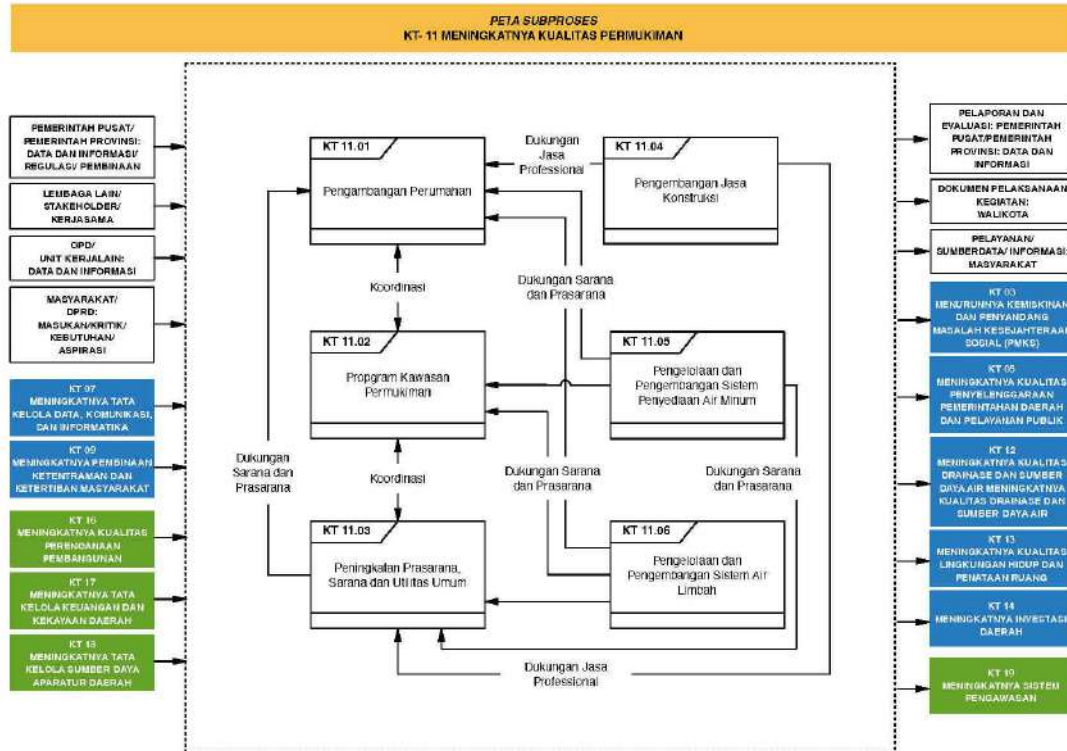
PETA SUBPROSES
KT- 11 MENINGKATNYA KUALITAS PERMUKIMAN

PEMERINTAH PUSAT/ PEMERINTAH PROVINSI: DATA DAN INFORMASI/ REGULASI/ PEMBINAAN

LEMBAGA LAIN/ STAKEHOLDER/ KERJASAMA

OPD/ UNIT KERJALAIN: DATA DAN INFORMASI

MASYARAKAT/ DPRD: MASUKAN/KRITIK/ KEBUTUHAN/ ASPIRASI

KT 07
MENINGKATNYA TATA KELOLA DATA, KOMUNIKASI, DAN INFORMATIKA

KT 09
MENINGKATNYA PEMBINAAN KETENTRAMAN DAN KETERTIBAN MASYARAKAT

KT 16
MENINGKATNYA KUALITAS PERENCANAAN PEMBANGUNAN

KT 17
MENINGKATNYA TATA KELOLA KEUANGAN DAN KEKAYAAN DAERAH

KT 18
MENINGKATNYA TATA KELOLA SUMBER DAYA APARATUR DAERAH

KT 11.01
Pengambangan Perumahan

Dukungan Jasa Professional

KT 11.04
Pengembangan Jasa Konstruksi

Dukungan Sarana dan Prasarana

Koordinasi

KT 11.02
Propgram Kawasan Permukiman

KT 11.05
Pengelolaan dan Pengembangan Sistem Penyediaan Air Minum

Dukungan Sarana dan Prasarana

Koordinasi

Dukungan Sarana dan Prasarana

Dukungan Sarana dan Prasarana

KT 11.03
Peningkatan Prasarana, Sarana dan Utilitas Umum

KT 11.06
Pengelolaan dan Pengembangan Sistem Air Limbah

Dukungan Jasa Professional

PELAPORAN DAN EVALUASI: PEMERINTAH PUSAT/PEMERINTAH PROVINSI: DATA DAN INFORMASI

DOKUMEN PELAKSANAAN KEGIATAN: WALIKOTA

PELAYANAN/ SUMBERDATA/ INFORMASI: MASYARAKAT

KT 03
MENURUNNYA KEMISKINAN DAN PENYANDANG MASALAH KESEJAHTERAAN SOSIAL (PMKS)

KT 05
MENINGKATNYA KUALITAS PENYELENGGARAAN PEMERINTAHAN DAERAH DAN PELAYANAN PUBLIK

KT 12
MENINGKATNYA KUALITAS DRAINASE DAN SUMBER DAYA AIR MENINGKATNYA KUALITAS DRAINASE DAN SUMBER DAYA AIR

KT 13
MENINGKATNYA KUALITAS LINGKUNGAN HIDUP DAN PENATAAN RUANG

KT 14
MENINGKATNYA INVESTASI DAERAH

KT 19
MENINGKATNYA SISTEM PENGAWASAN